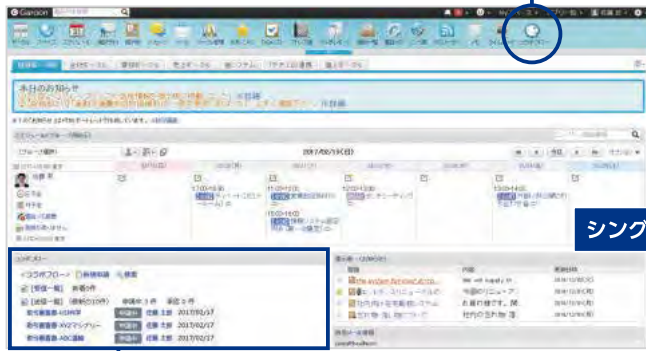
Garoon

本日のお知らせ

2017/02/13(月)

シング

コラボフロー
コラボフロー 新規申請 検索
[受信一覧] 未処理 0件
[送信一覧] (最新の10件) 申請中: 3件 承認: 0件
新規書籍案件-AGINOP 申請中 佐藤 太郎 2017/02/17
新規書籍案件-XVZマンガリー 申請中 佐藤 太郎 2017/02/17
新規書籍案件-ABC商事 申請中 佐藤 太郎 2017/02/17